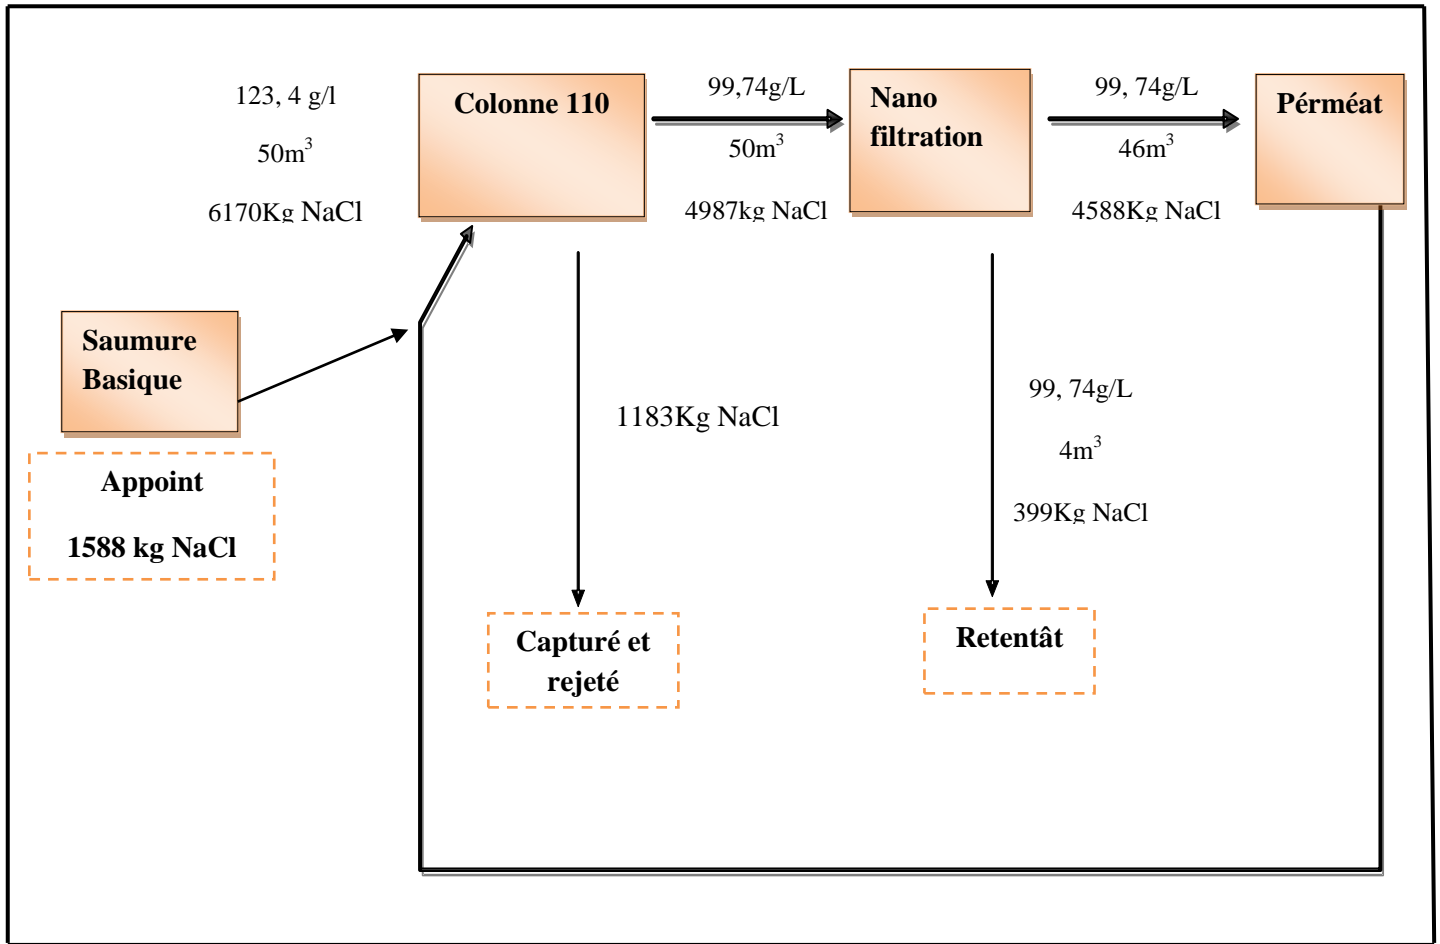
123, 4 g/l

$50m^3$

6170Kg NaCl

Colonne 110

99,74g/L

$50m^3$

4987kg NaCl

Nano filtration

99, 74g/L

$46m^3$

4588Kg NaCl

Pérméat

Saumure Basique

Appoint

1588 kg NaCl

1183Kg NaCl

99, 74g/L

$4m^3$

399Kg NaCl

Capturé et rejeté

Retentât